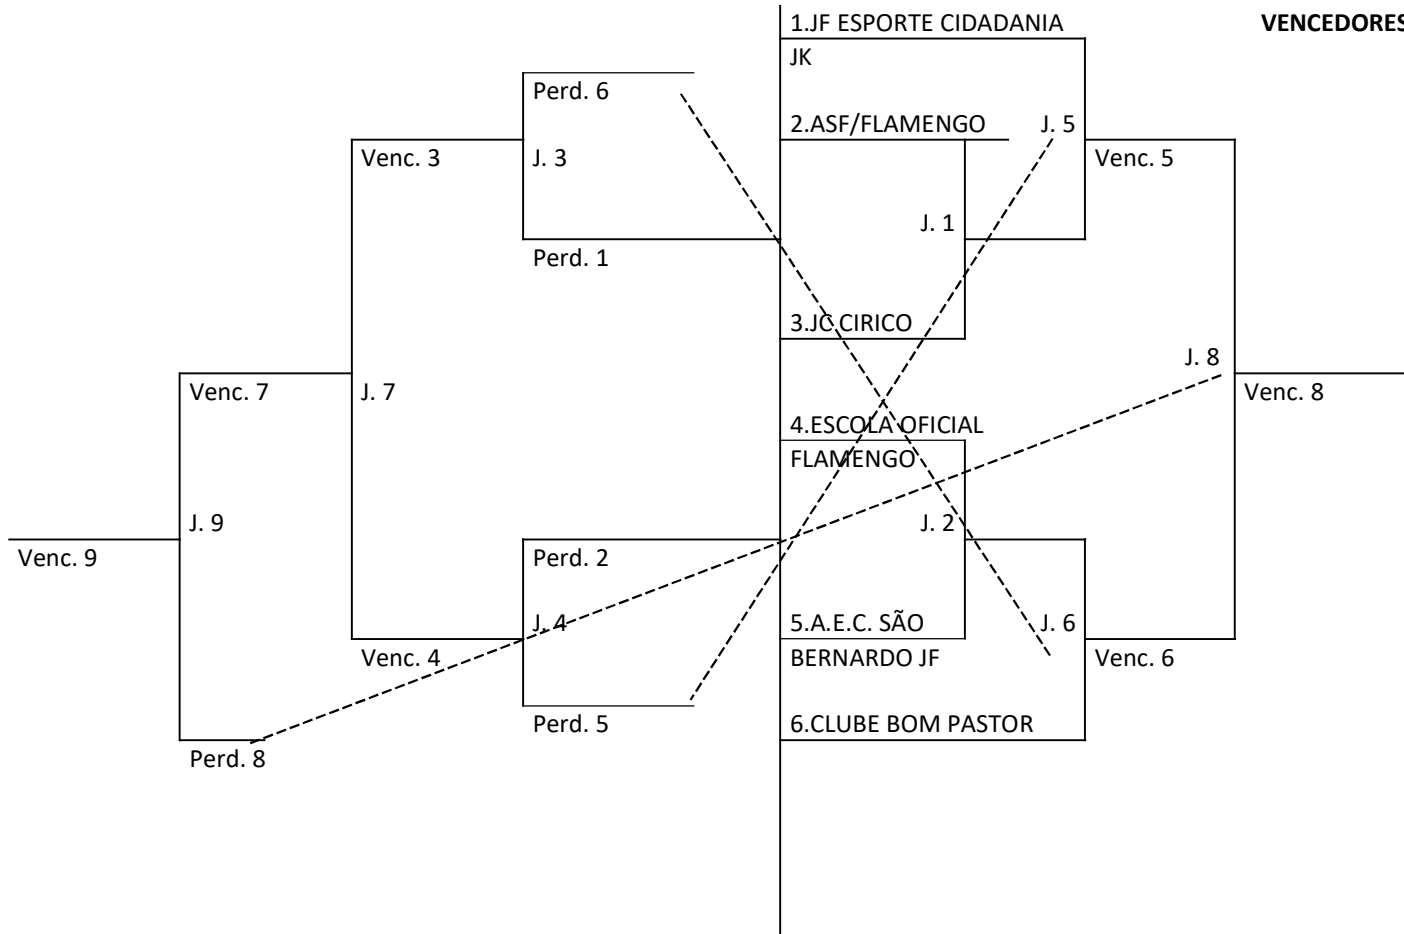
1.JF ESPORTE CIDADANIA JK

VENCEDORES

Perd. 6

2.ASF/FLAMENGO

J. 5

Venc. 3

J. 3

Venc. 5

J. 1

Perd. 1

3.JC CIRICO

J. 8

Venc. 7

J. 7

Venc. 8

4.ESCOLA OFICIAL FLAMENGO

J. 9

J. 2

Venc. 9

Perd. 2

J. 4

5.A.E.C. SÃO BERNARDO JF

J. 6

Venc. 4

Venc. 6

Perd. 5

6.CLUBE BOM PASTOR

Perd. 8